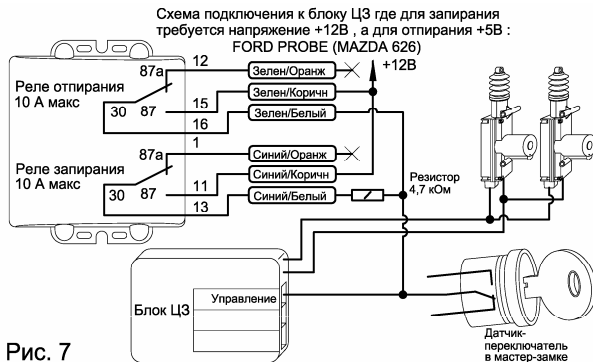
Схема подключения к блоку ЦЗ где для запирания требуется напряжение +12В , а для отпирания +5В : FORD PROBE (MAZDA 626)

Реле отпирания 10 А макс

87а
30
87
12
15
16
Зелен/Оранж
Зелен/Коричн
Зелен/Белый
+12В

Реле запирания 10 А макс

87а
30
87
1
11
13
Синий/Оранж
Синий/Коричн
Синий/Белый

Резистор 4,7 кОм

Блок ЦЗ
Управление

Датчик-переключатель в мастер-замке

Рис. 7